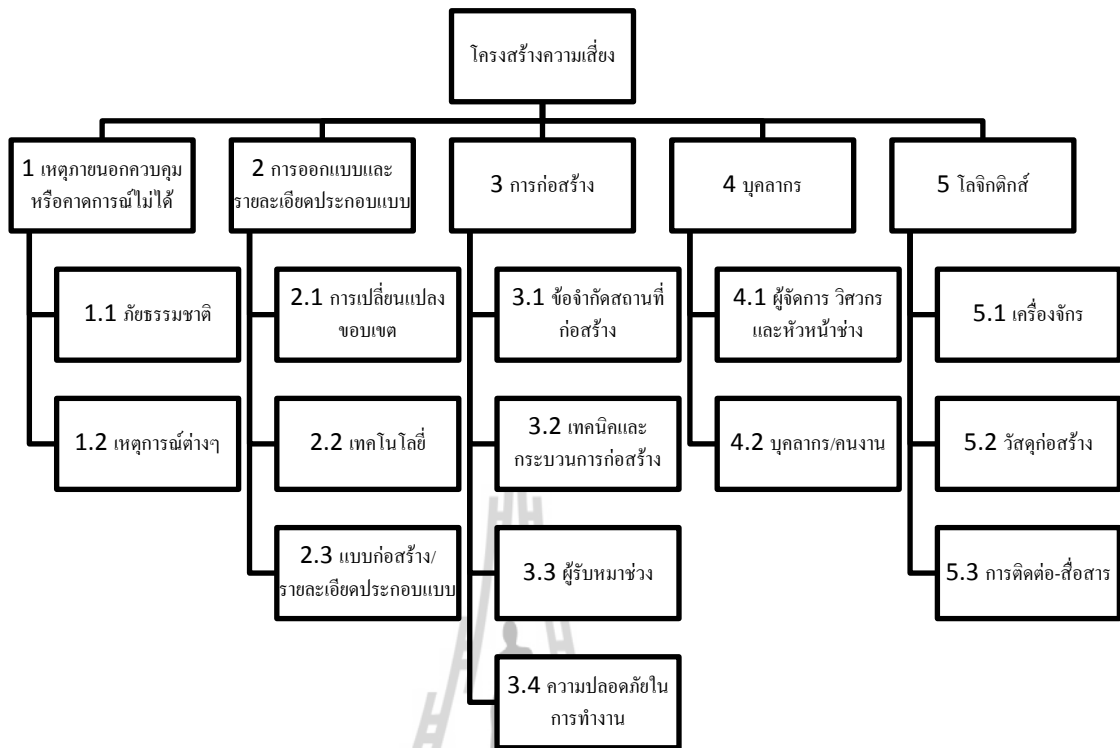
โครงสร้างความเสี่ยง

1 เหตุภายนอกควบคุมหรือคาดการณ์ไม่ได้

1.1 ภัยธรรมชาติ

1.2 เหตุการณ์ต่างๆ

2 การออกแบบและรายละเอียดประกอบแบบ

2.1 การเปลี่ยนแปลงขอบเขต

2.2 เทคโนโลยี่

2.3 แบบก่อสร้าง/รายละเอียดประกอบแบบ

3 การก่อสร้าง

3.1 ข้อจำกัดสถานที่ก่อสร้าง

3.2 เทคนิคและกระบวนการก่อสร้าง

3.3 ผู้รับหมาช่วง

3.4 ความปลอดภัยในการทำงาน

4 บุคลากร

4.1 ผู้จัดการ วิศวกรและหัวหน้าช่าง

4.2 บุคลากร/คนงาน

5 โลจิกติกส์

5.1 เครื่องจักร

5.2 วัสดุก่อสร้าง

5.3 การติดต่อ-สื่อสาร